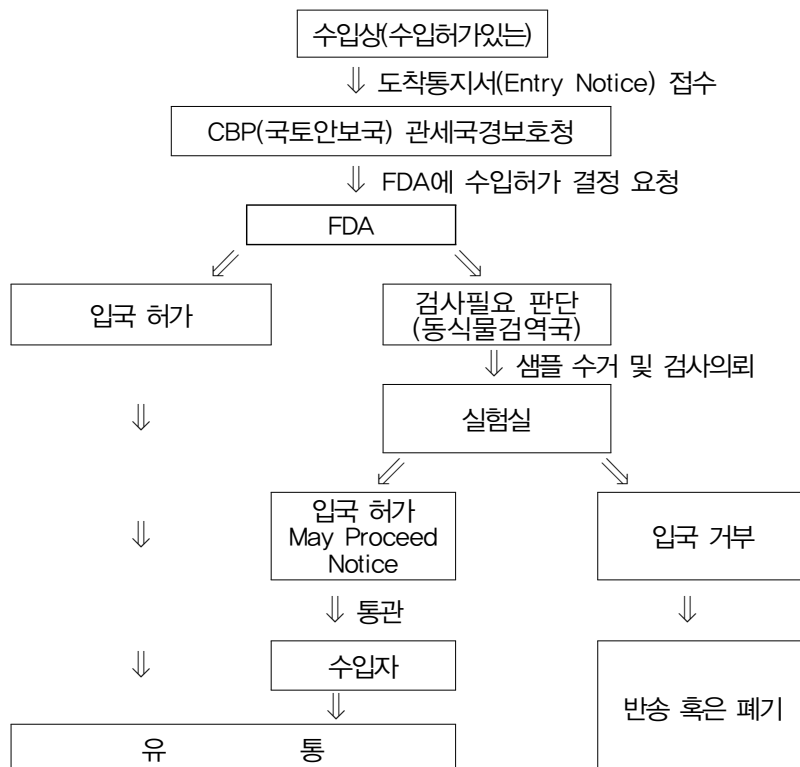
수입상(수입허가있는)

⇓ 도착통지서(Entry Notice) 접수

CBP(국토안보국) 관세국경보호청

⇓ FDA에 수입허가 결정 요청

FDA

⇙ ⇘

입국 허가

검사필요 판단 (동식물검역국)

⇓ 샘플 수거 및 검사의뢰

⇓

실험실

⇙ ⇘

⇓

입국 허가 May Proceed Notice

입국 거부

⇓ 통관

⇓

⇓

수입자

⇓

반송 혹은 폐기

유 통